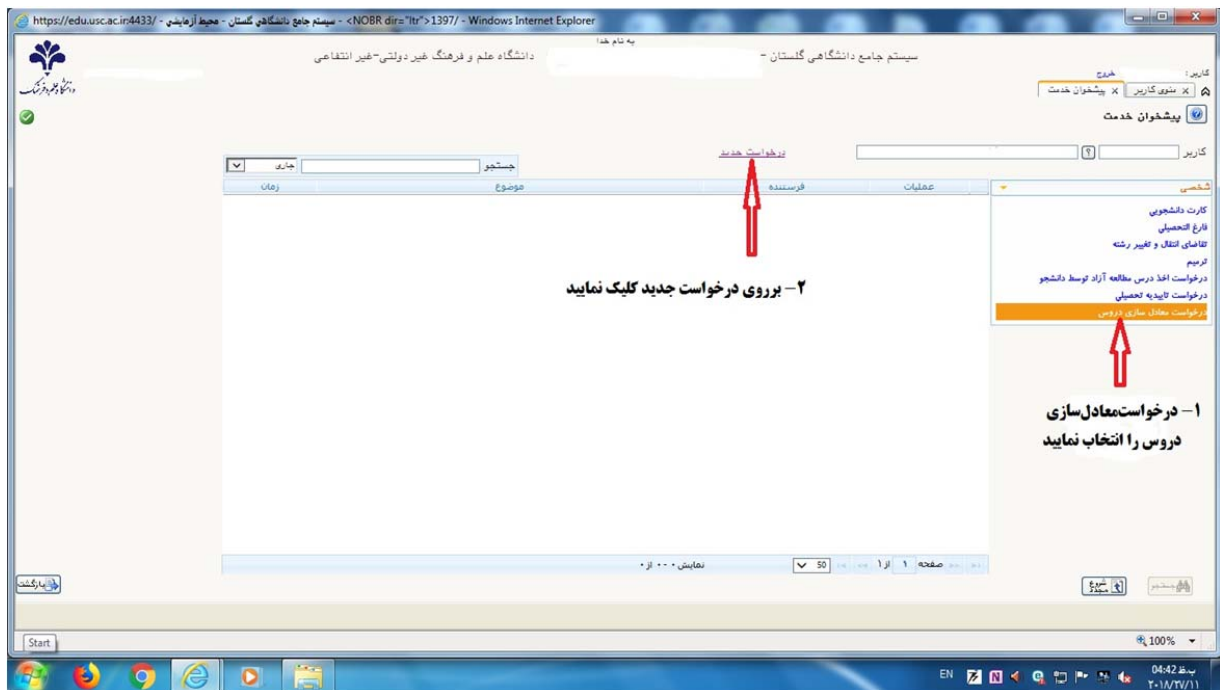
https://edu.usc.ac.ir:4433/ - محیط آزمایشی - سیستم جامع دانشگاهی گلستان - <NOBR dir="ltr">1397/ - Windows Internet Explorer

به نام خدا

سیستم جامع دانشگاهی گلستان - دانشگاه علم و فرهنگ غیر دولتی-غیر انتفاعی

دانشگاه علم و فرهنگ

کاربر :
خروج

منوی کاربر | پیشخوان خدمت

پیشخوان خدمت

کاربر

درخواست جدید

جستجو | جاری

| عملیات | فرستنده | موضوع | زمان |
|---|---|---|---|

شخصی

کارت دانشجویی
فارغ التحصیلی
تقاضای انتقال و تغییر رشته
ترمیم
درخواست اخذ درس مطالعه آزاد توسط دانشجو
درخواست تاییدیه تحصیلی
درخواست معادل سازی دروس

۲- برروی درخواست جدید کلیک نمایید

۱- درخواست‌معادل‌سازی دروس را انتخاب نمایید

صفحه ۱ از ۱ | 50 | نمایش ۰ - ۰۰ از ۰

بازگشت

شروع مجدد | جستجو

Start

100%

EN

04:42 ب.ظ
۲۰۱۸/۲۷/۱۱